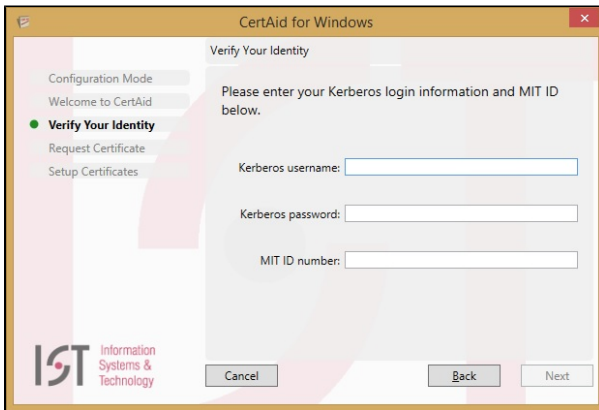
CertAid for Windows

Verify Your Identity

Configuration Mode
Welcome to CertAid
Verify Your Identity
Request Certificate
Setup Certificates

Please enter your Kerberos login information and MIT ID below.

Kerberos username:

Kerberos password:

MIT ID number:

IST Information Systems & Technology

Cancel

Back

Next